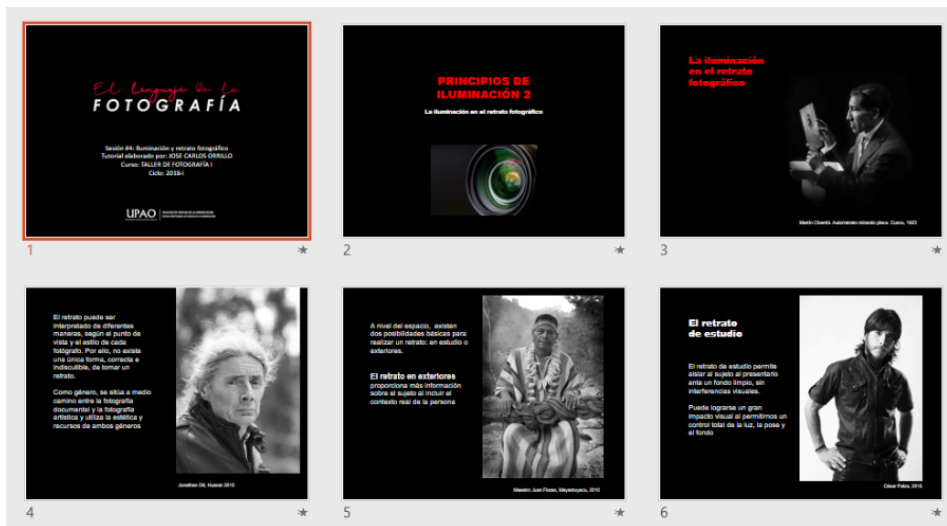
El Lenguaje de la
FOTOGRAFÍA

Sesión #4: Iluminación y retrato fotográfico
Tutorial elaborado por: JOSE CARLOS ORRILLO
Curso: TALLER DE FOTOGRAFÍA I
Ciclo: 2018-I

UPAO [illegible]

1

PRINCIPIOS DE ILUMINACIÓN 2

La iluminación en el retrato fotográfico

2

La iluminación en el retrato fotográfico

Martín Chambi. Autorretrato mirando placa. Cusco, 1923

3

El retrato puede ser interpretado de diferentes maneras, según el punto de vista y el estilo de cada fotógrafo. Por ello, no existe una única forma, correcta e indiscutible, de tomar un retrato.

Como género, se sitúa a medio camino entre la fotografía documental y la fotografía artística y utiliza la estética y recursos de ambos géneros

Josefina Oll, Huesca 2015

4

A nivel del espacio, existen dos posibilidades básicas para realizar un retrato: en estudio o exteriores.

El retrato en exteriores proporciona más información sobre el sujeto al incluir el contexto real de la persona

Maestro Juan Flores, Moyobamba, 2010

5

El retrato de estudio

El retrato de estudio permite aislar al sujeto al presentarlo ante un fondo limpio, sin interferencias visuales.

Puede lograrse un gran impacto visual al permitirnos un control total de la luz, la pose y el fondo

César Fabre, 2015

6